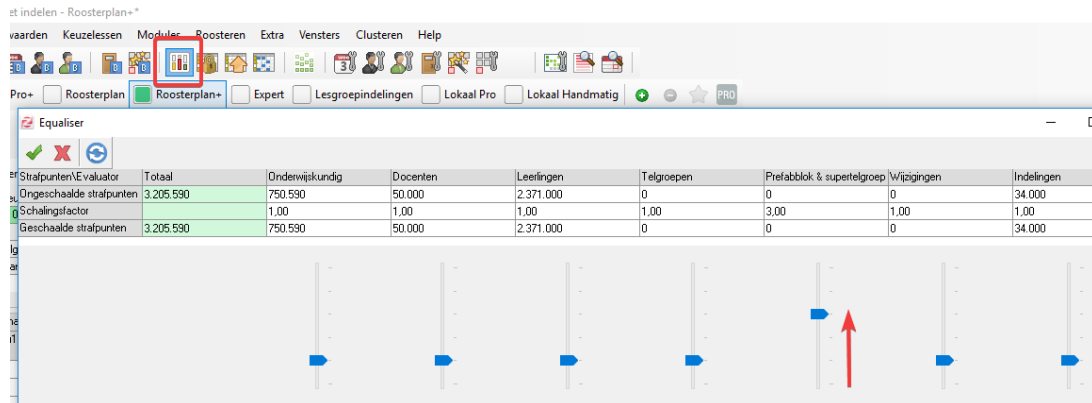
et indelen - Roosterplan+*

waarden Keuzelessen Modules Roosteren Extra Vensters Clusteren Help

Pro+ Roosterplan Roosterplan+ Expert Lesgroepindelingen Lokaal Pro Lokaal Handmatig PRO

Equaliser

| Strafpunten\Evaluator | Totaal | Onderwijskundig | Docenten | Leerlingen | Telgroepen | Prefabblok & supertelgroep | Wijzigingen | Indelingen |
|---|---|---|---|---|---|---|---|---|
| Ongeschaalde strafpunten | 3.205.590 | 750.590 | 50.000 | 2.371.000 | 0 | 0 | 0 | 34.000 |
| Schalingsfactor | | 1,00 | 1,00 | 1,00 | 1,00 | 3,00 | 1,00 | 1,00 |
| Geschaalde strafpunten | 3.205.590 | 750.590 | 50.000 | 2.371.000 | 0 | 0 | 0 | 34.000 |